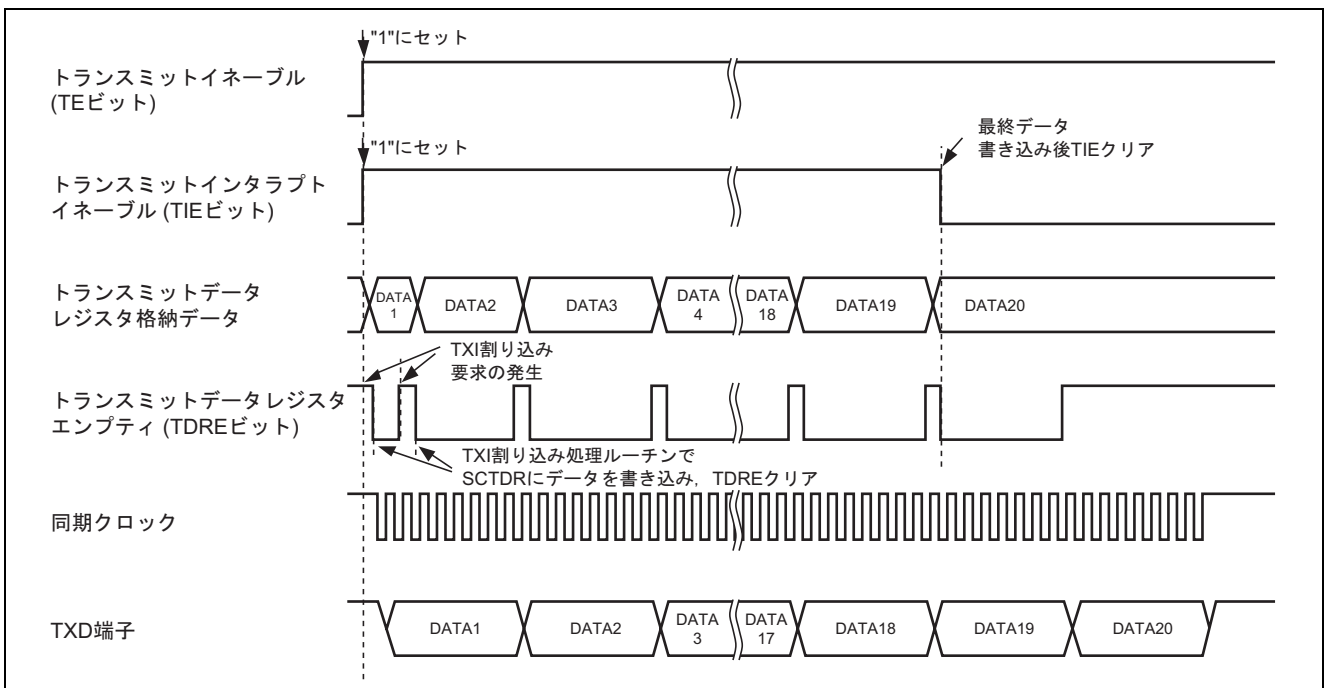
"1"にセット

トランスミットイネーブル (TEビット)

"1"にセット

最終データ 書き込み後TIEクリア

トランスミットインタラプトイネーブル (TIEビット)

トランスミットデータレジスタ格納データ

DATA 1

DATA2

DATA3

DATA 4

DATA 18

DATA19

DATA20

TXI割り込み 要求の発生

トランスミットデータレジスタエンプティ (TDREビット)

TXI割り込み処理ルーチンで SCTDRにデータを書き込み，TDREクリア

同期クロック

TXD端子

DATA1

DATA2

DATA 3

DATA 17

DATA18

DATA19

DATA20